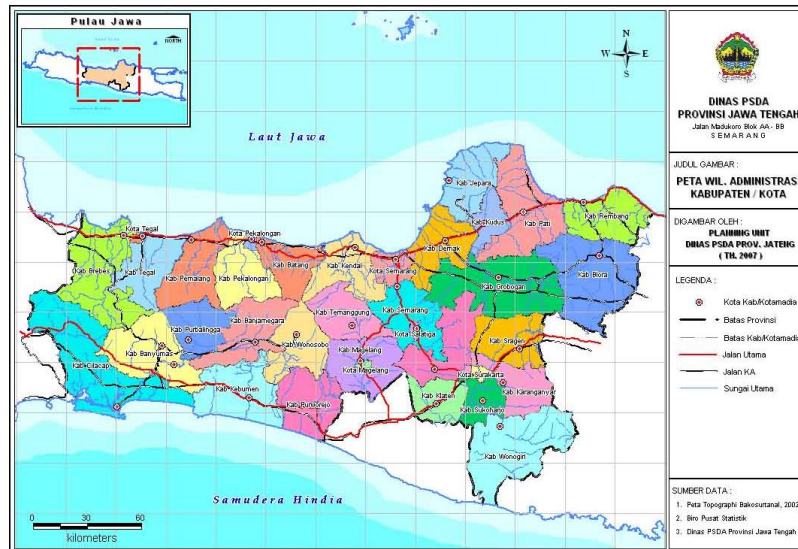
Pulau Jawa

NORTH

N
W E
S

Laut Jawa

Samudera Hindia

Kab Jepara
Kab Rembang
Kab Kudus
Kab Pati
Kota Tegal
Kota Pekalongan
Kab Demak
Kab Blora
Kab Brebes
Kab Tegal
Kab Pemalang
Kab Pekalongan
Kab Batang
Kab Kendal
Kota Semarang
Kab Grobogan
Kab Purbalingga
Kab Banjarnegara
Kab Temanggung
Kab Semarang
Kota Salatiga
Kab Banyumas
Kab Wonosobo
Kab Magelang
Kab Sragen
Kab Cilacap
Kota Magelang
Kota Surakarta
Kab Kebumen
Kab Purworejo
Kab Klaten
Kab Karanganyar
Kab Sukoharjo
Kab Wonogiri

0 30 60
kilometers

DINAS PSDA
PROVINSI JAWA TENGAH
Jalan Madukoro Blok AA - BB
SEMARANG

JUDUL GAMBAR :
PETA WIL. ADMINISTRAS
KABUPATEN / KOTA

DIGAMBAR OLEH :
PLAHNING UNIT
DINAS PSDA PROV. JATENG
( TH. 2007 )

LEGENDA :
Kota Kab/Kotamadia
Batas Provinsi
Batas Kab/Kotamadia
Jalan Utama
Jalan KA
Sungai Utama

SUMBER DATA :
1. Peta Topographi Bakosurtanal, 2002
2. Biro Pusat Statistik
3. Dinas PSDA Provinsi Jawa Tengah